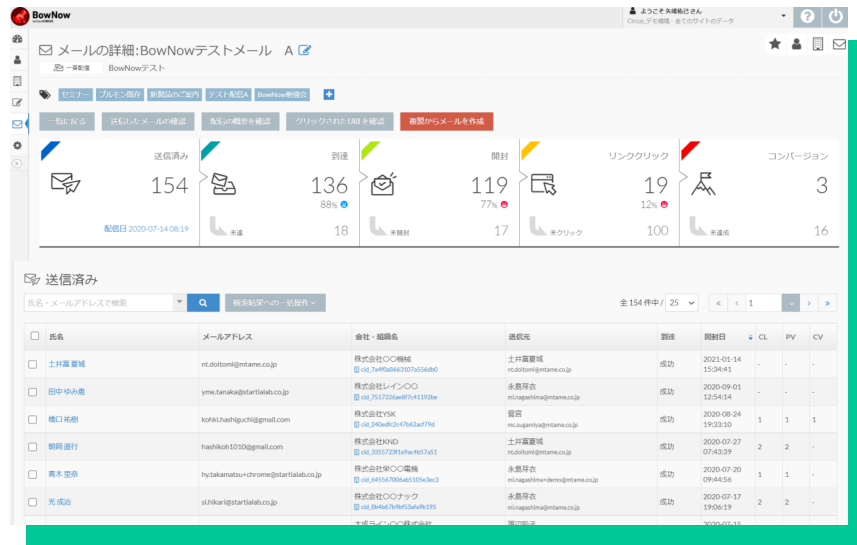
BowNow

ようこそ 矢嶋祐己さん
Circus_デモ環境 · 全てのサイトのデータ

メールの詳細:BowNowテストメール A

一斉配信 BowNowテスト

セミナー プルモン配信 新製品のご案内 テスト配信A BowNow勉強会 +

一覧に戻る 送信したメールの確認 配信の概要を確認 クリックされたURLを確認 複製からメールを作成

送信済み 154
配信日 2020-07-14 08:19

到達 136
88%
未達 18

開封 119
77%
未開封 17

リンククリック 19
12%
未クリック 100

コンバージョン 3
未達成 16

送信済み

氏名・メールアドレスで検索

検索結果への一括操作

全 154 件中 / 25

1

| | 氏名 | メールアドレス | 会社・組織名 | 送信元 | 到達 | 開封日 | CL | PV | CV |
|---|---|---|---|---|---|---|---|---|---|
| | 土井富夏城 | nt.doitomi@mtame.co.jp | 株式会社〇〇機械 cid_7a4f0a8663107a556db0 | 土井富夏城 nt.doitomi@mtame.co.jp | 成功 | 2021-01-14 15:34:41 | - | - | - |
| | 田中ゆみ恵 | yme.tanaka@startialab.co.jp | 株式会社レイン〇〇 cid_751732ae8f7e41192be | 永島芽衣 mi.nagashima@mtame.co.jp | 成功 | 2020-09-01 12:54:14 | - | - | - |
| | 橋口祐樹 | kohki.hashiguchi@gmail.com | 株式会社YSK cid_240edfc2c47b62ad79d | 菅宮 mc.sugamiya@mtame.co.jp | 成功 | 2020-08-24 19:33:10 | 1 | 1 | 1 |
| | 朝岡由行 | hashikoh1010@gmail.com | 株式会社KND cid_3355723f1efac4b57a51 | 土井富夏城 nt.doitomi@mtame.co.jp | 成功 | 2020-07-27 07:43:39 | 2 | 2 | - |
| | 青木里奈 | hy.takamatsu+chrome@startialab.co.jp | 株式会社栄〇〇電機 cid_645567006ab5105e3ec3 | 永島芽衣 mi.nagashima+demo@mtame.co.jp | 成功 | 2020-07-20 09:44:56 | 1 | 1 | - |
| | 光成治 | si.hikari@startialab.co.jp | 株式会社〇〇ナック cid_8b4b67b9bf53efa9b195 | 永島芽衣 mi.nagashima@mtame.co.jp | 成功 | 2020-07-17 19:06:19 | 2 | 2 | - |
| | | | 大成ライン〇〇株式会社 | 渡辺裕子 | | 2020-07-15 | | | |